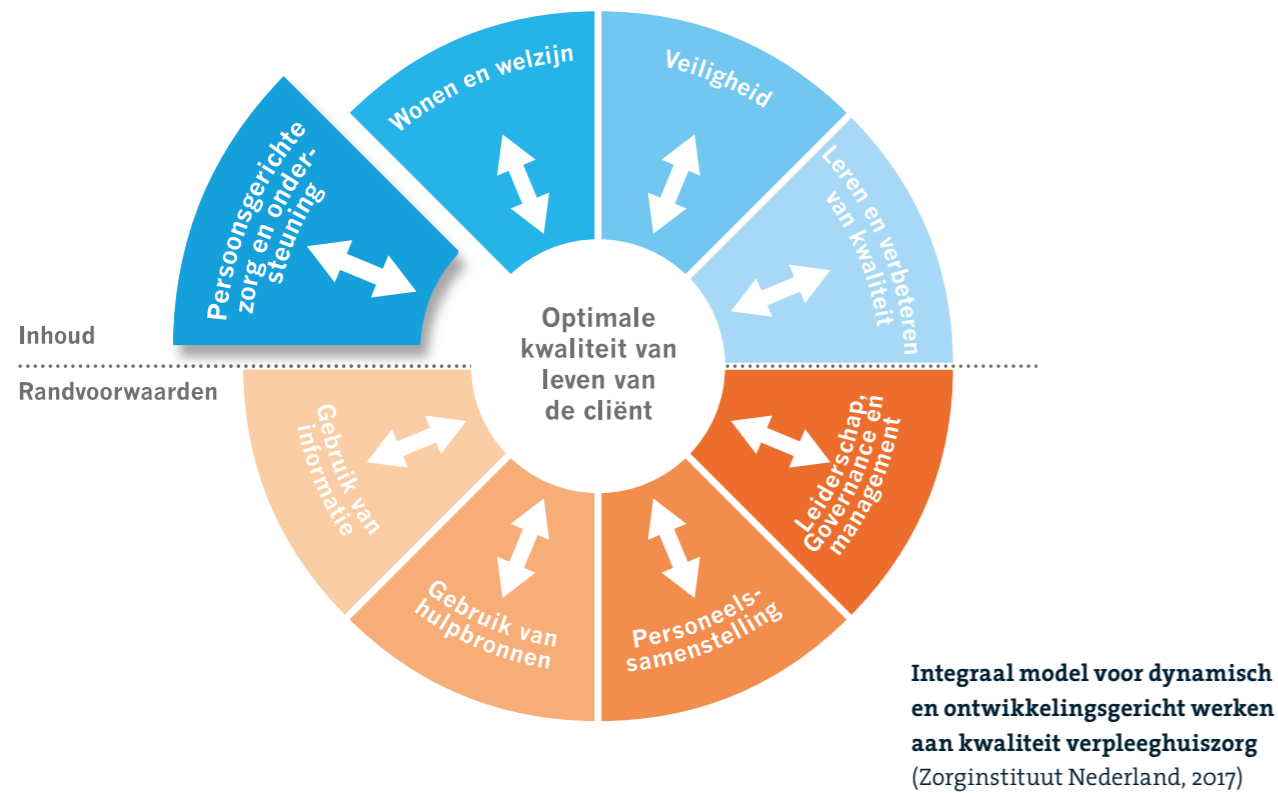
Persoonsgerichte zorg en ondersteuning

Wonen en welzijn

Veiligheid

Leren en verbeteren van kwaliteit

Inhoud

Randvoorwaarden

Optimale kwaliteit van leven van de cliënt

Gebruik van informatie

Gebruik van hulpbronnen

Personeelssamenstelling

Leiderschap, Governance en management

**Integraal model voor dynamisch en ontwikkelingsgericht werken aan kwaliteit verpleeghuiszorg**
(Zorginstituut Nederland, 2017)